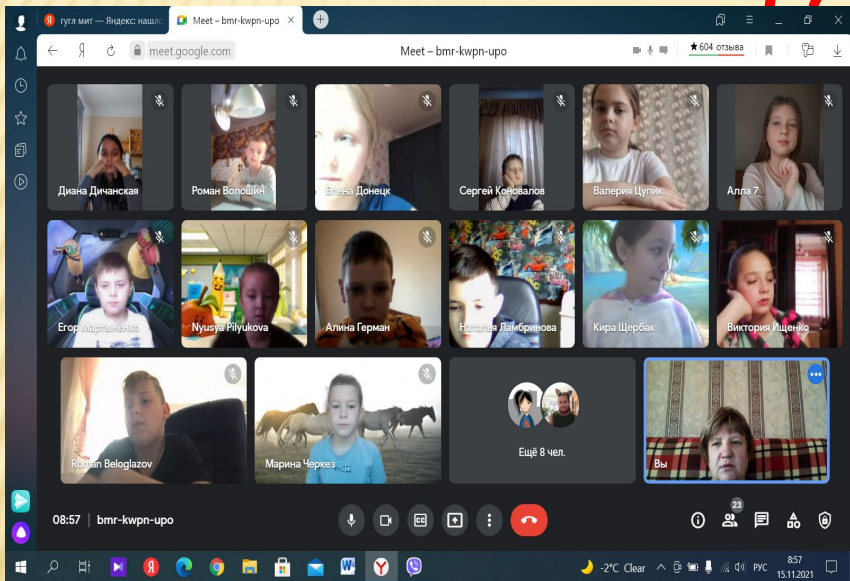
гугл мит — Яндекс: нашло
Meet – bmr-kwpn-upo
meet.google.com
Meet – bmr-kwpn-upo
★604 отзыва

Диана Дичанская
Роман Волошин
Елена Донецк
Сергей Коновалов
Валерия Цупик
Алла 7
Егор Мартыненко
Nyusya Pilyukova
Алина Герман
Наталья Ламбринова
Кира Щербак
Виктория Ищенко
Roman Beloglazov
Марина Черкез
Ещё 8 чел.
Вы

08:57 | bmr-kwpn-upo
23

-2°C Clear
РУС
8:57
15.11.2021